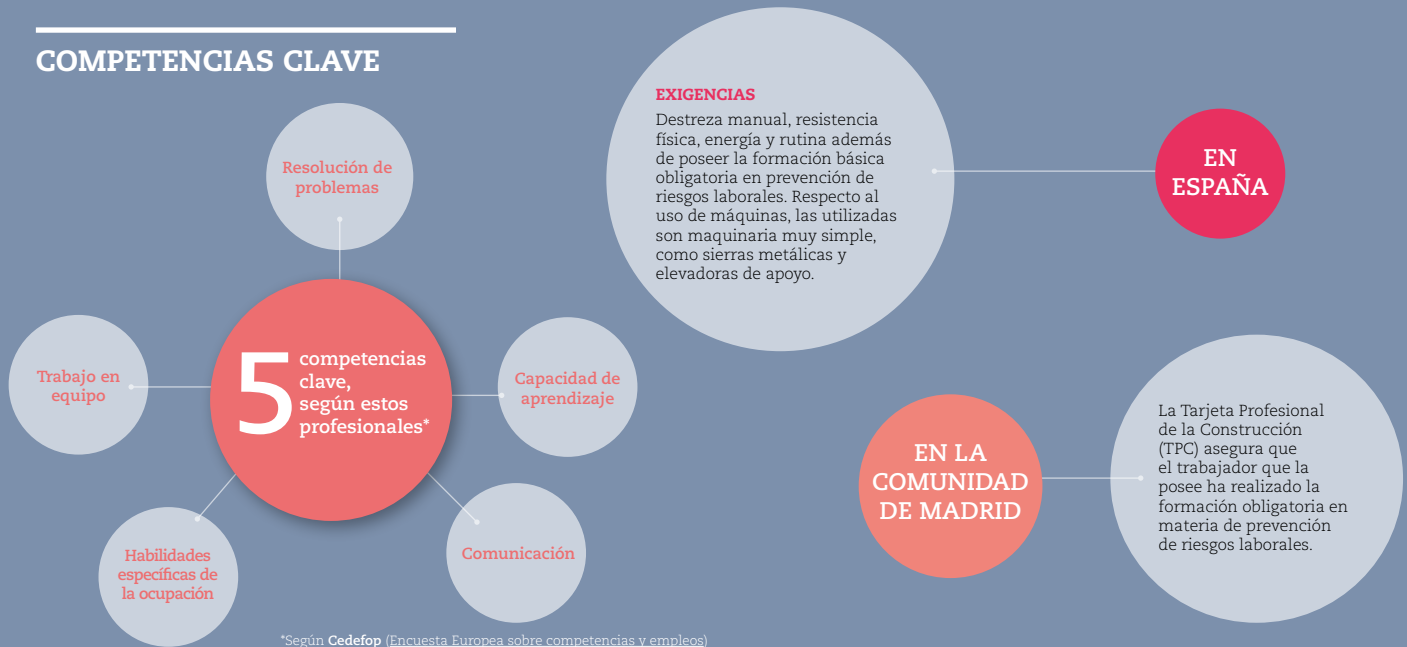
COMPETENCIAS CLAVE

Resolución de problemas

Trabajo en equipo

5 competencias clave, según estos profesionales*

Capacidad de aprendizaje

Habilidades específicas de la ocupación

Comunicación

*Según **Cedefop** (Encuesta Europea sobre competencias y empleos)

EXIGENCIAS

Destreza manual, resistencia física, energía y rutina además de poseer la formación básica obligatoria en prevención de riesgos laborales. Respecto al uso de máquinas, las utilizadas son maquinaria muy simple, como sierras metálicas y elevadoras de apoyo.

EN ESPAÑA

EN LA COMUNIDAD DE MADRID

La Tarjeta Profesional de la Construcción (TPC) asegura que el trabajador que la posee ha realizado la formación obligatoria en materia de prevención de riesgos laborales.